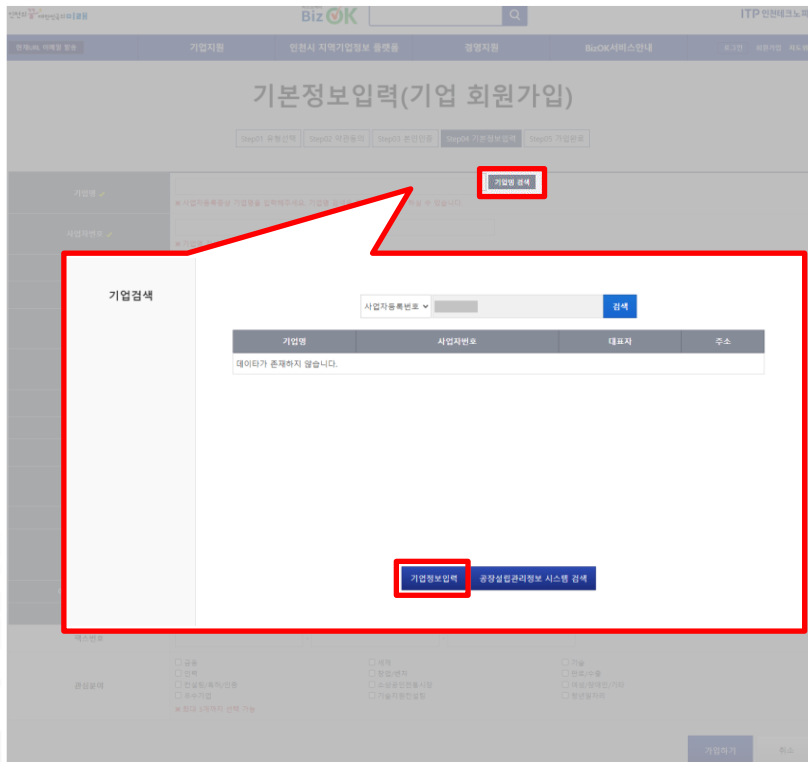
BizOK

ITP 인천테크노파크

기업지원 인천시 지역기업정보 플랫폼 경영지원 BizOK서비스안내

로그인 회원가입

기본정보입력(기업 회원가입)

Step01 유형선택 Step02 약관동의 Step03 본인인증 Step04 기본정보입력 Step05 가입완료

기업명

기업명 검색

사업자번호

기업검색

사업자등록번호

검색

| 기업명 | 사업자번호 | 대표자 | 주소 |
|---|---|---|---|
| 데이타가 존재하지 않습니다. | | | |

기업정보입력

공장설립관리정보 시스템 검색

관심분야

가입하기

취소